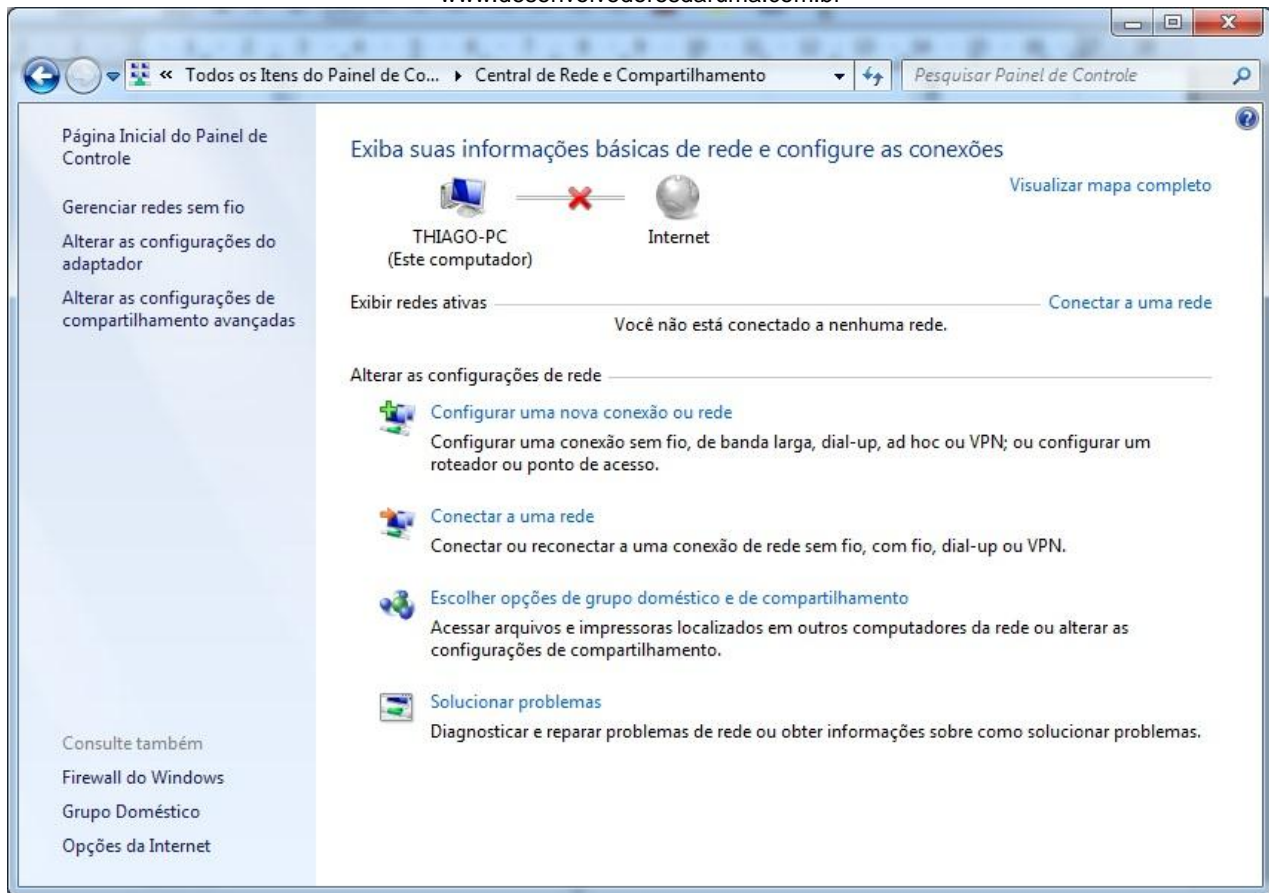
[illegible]

« Todos os Itens do Painel de Co... ▸ Central de Rede e Compartilhamento

Pesquisar Painel de Controle

Página Inicial do Painel de Controle

Gerenciar redes sem fio

Alterar as configurações do adaptador

Alterar as configurações de compartilhamento avançadas

Exiba suas informações básicas de rede e configure as conexões

Visualizar mapa completo

THIAGO-PC
(Este computador)

Internet

Exibir redes ativas

Conectar a uma rede

Você não está conectado a nenhuma rede.

Alterar as configurações de rede

Configurar uma nova conexão ou rede

Configurar uma conexão sem fio, de banda larga, dial-up, ad hoc ou VPN; ou configurar um roteador ou ponto de acesso.

Conectar a uma rede

Conectar ou reconectar a uma conexão de rede sem fio, com fio, dial-up ou VPN.

Escolher opções de grupo doméstico e de compartilhamento

Acessar arquivos e impressoras localizados em outros computadores da rede ou alterar as configurações de compartilhamento.

Solucionar problemas

Diagnosticar e reparar problemas de rede ou obter informações sobre como solucionar problemas.

Consulte também

Firewall do Windows

Grupo Doméstico

Opções da Internet